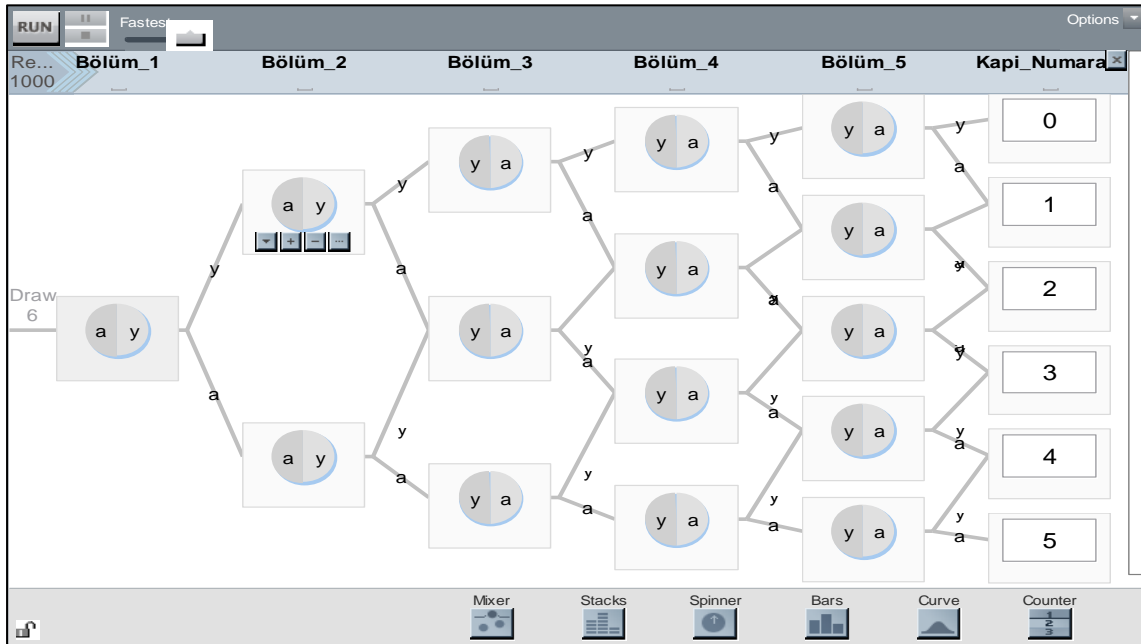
RUN Fastest Options

Re... 1000 Bölüm_1 Bölüm_2 Bölüm_3 Bölüm_4 Bölüm_5 Kapi_Numara

Draw 6

a y

a y

a y

y a

y a

y a

y a

y a

y a

y a

y a

y a

y a

y a

y a

y a

y a

y

a

y

a

y

a

y

a

y

a

y

a

y

a

y

a

y

a

y

a

y

a

y

a

y

a

y

a

y

a

0

1

2

3

4

5

Mixer Stacks Spinner Bars Curve Counter